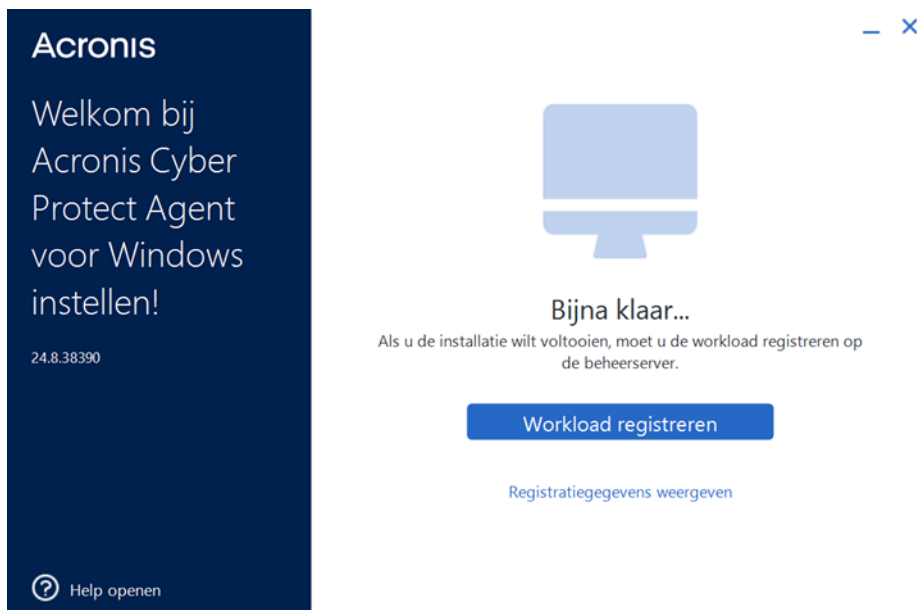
Acronis

Welkom bij Acronis Cyber Protect Agent voor Windows instellen!

24.8.38390

Help openen

Bijna klaar...

Als u de installatie wilt voltooien, moet u de workload registreren op de beheerserver.

Workload registreren

Registratiegegevens weergeven